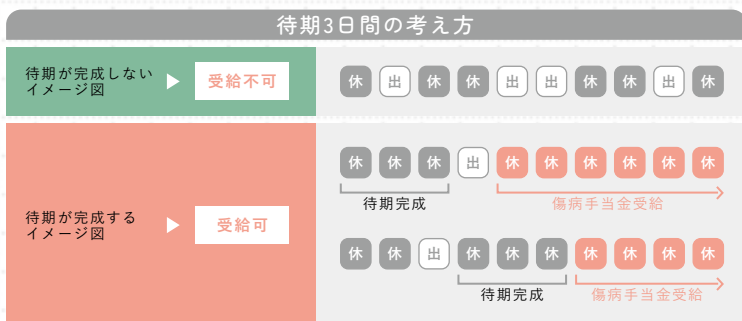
待期3日間の考え方

待期が完成しないイメージ図 ▶ 受給不可

休 出 休 休 出 出 休 休 出 休

待期が完成するイメージ図 ▶ 受給可

休 休 休 出 休 休 休 休 休 休

待期完成 傷病手当金受給

休 休 出 休 休 休 休 休 休 休

待期完成 傷病手当金受給